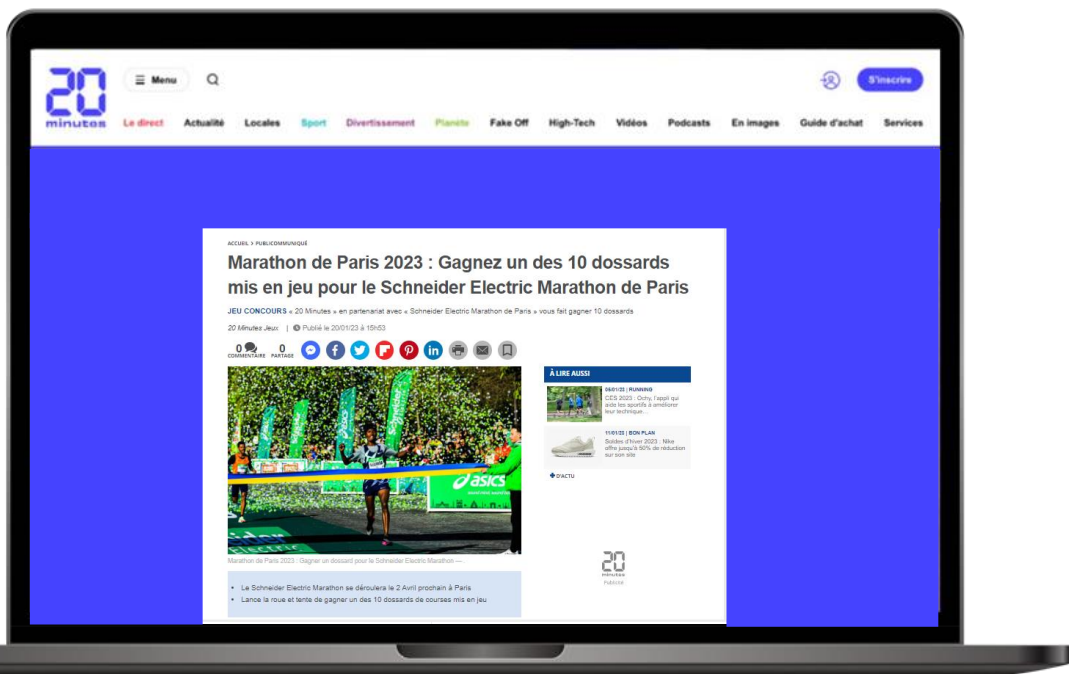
20 minutes

Menu

S'inscrire

Le direct Actualité Locales Sport Divertissement Planète Fake Off High-Tech Vidéos Podcasts En images Guide d'achat Services

ACCUEIL > PUBLICOMMUNIQUÉ

Marathon de Paris 2023 : Gagnez un des 10 dossards mis en jeu pour le Schneider Electric Marathon de Paris

JEU CONCOURS « 20 Minutes » en partenariat avec « Schneider Electric Marathon de Paris » vous fait gagner 10 dossards

20 Minutes Jeux | Publié le 20/01/23 à 15h53

0 COMMENTAIRE 0 PARTAGE

asics

Marathon de Paris 2023 : Gagner un dossard pour le Schneider Electric Marathon —

- Le Schneider Electric Marathon se déroulera le 2 Avril prochain à Paris
- Lance la roue et tente de gagner un des 10 dossards de courses mis en jeu

À LIRE AUSSI

06/01/23 | RUNNING
CES 2023 : Ochy, l'appli qui aide les sportifs à améliorer leur technique...

11/01/23 | BON PLAN
Soldes d'hiver 2023 : Nike offre jusqu'à 50% de réduction sur son site

+ D'ACTU

20 minutes
Publicité